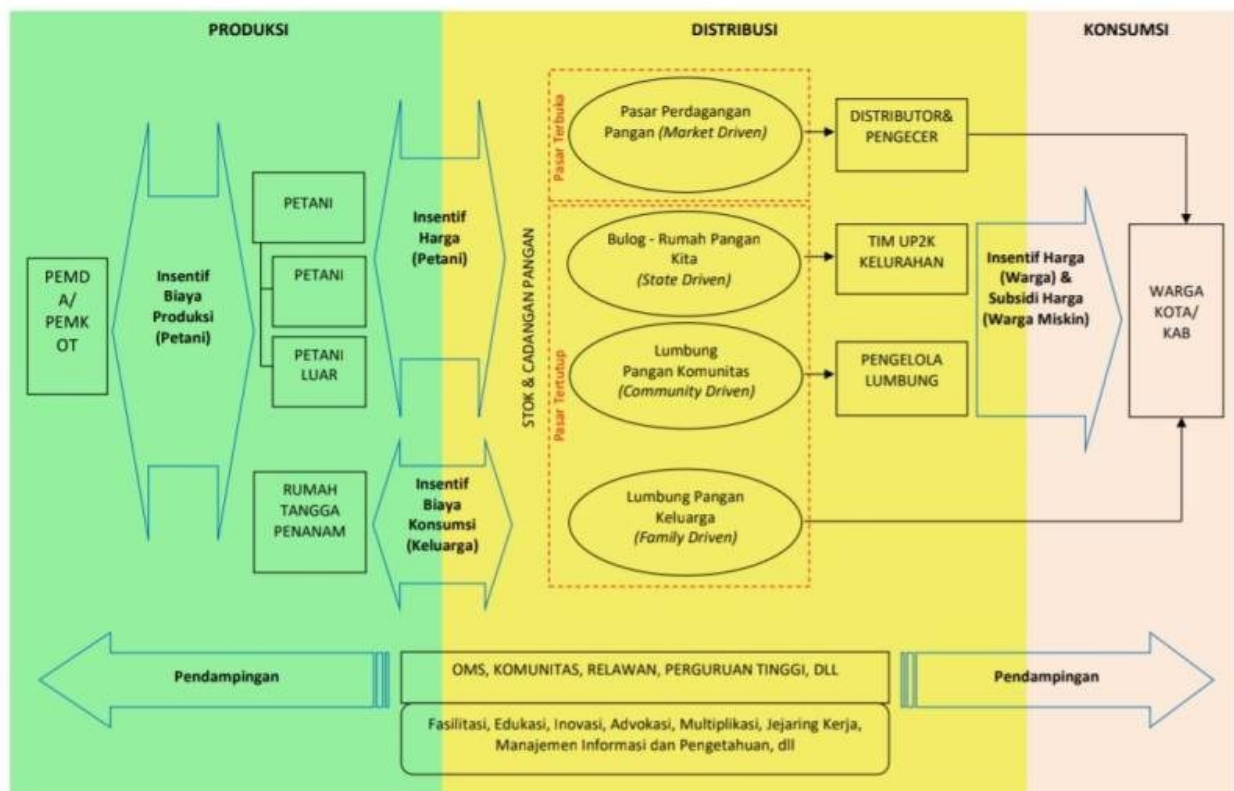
PRODUKSI

DISTRIBUSI

KONSUMSI

PEMDA/ PEMKOT

Insentif Biaya Produksi (Petani)

PETANI

PETANI

PETANI LUAR

RUMAH TANGGA PENANAM

Insentif Harga (Petani)

Insentif Biaya Konsumsi (Keluarga)

STOK & CADANGAN PANGAN

Pasar Terbuka

Pasar Tertutup

Pasar Perdagangan Pangan *(Market Driven)*

Bulog - Rumah Pangan Kita *(State Driven)*

Lumbung Pangan Komunitas *(Community Driven)*

Lumbung Pangan Keluarga *(Family Driven)*

DISTRIBUTOR& PENGECER

TIM UP2K KELURAHAN

PENGELOLA LUMBUNG

Insentif Harga (Warga) & Subsidi Harga (Warga Miskin)

WARGA KOTA/ KAB

Pendampingan

OMS, KOMUNITAS, RELAWAN, PERGURUAN TINGGI, DLL

Fasilitasi, Edukasi, Inovasi, Advokasi, Multiplikasi, Jejaring Kerja, Manajemen Informasi dan Pengetahuan, dll

Pendampingan